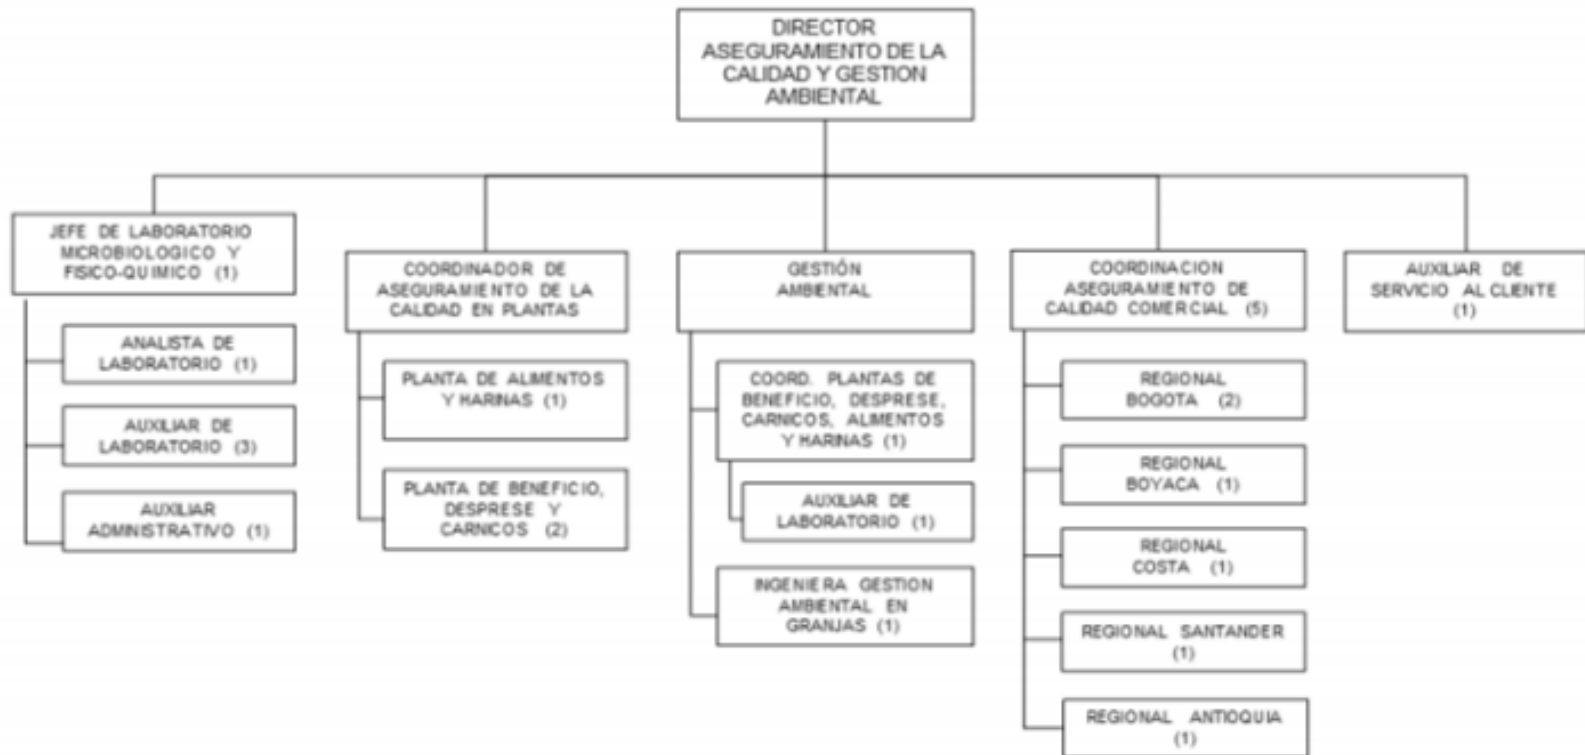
DIRECTOR ASEGURAMIENTO DE LA CALIDAD Y GESTION AMBIENTAL

JEFE DE LABORATORIO MICROBIOLOGICO Y FISICO-QUIMICO (1)

ANALISTA DE LABORATORIO (1)

AUXILIAR DE LABORATORIO (3)

AUXILIAR ADMINISTRATIVO (1)

COORDINADOR DE ASEGURAMIENTO DE LA CALIDAD EN PLANTAS

PLANTA DE ALIMENTOS Y HARINAS (1)

PLANTA DE BENEFICIO, DESPRESE Y CARNICOS (2)

GESTIÓN AMBIENTAL

COORD. PLANTAS DE BENEFICIO, DESPRESE, CARNICOS, ALIMENTOS Y HARINAS (1)

AUXILIAR DE LABORATORIO (1)

INGENIERA GESTION AMBIENTAL EN GRANJAS (1)

COORDINACION ASEGURAMIENTO DE CALIDAD COMERCIAL (5)

REGIONAL BOGOTA (2)

REGIONAL BOYACA (1)

REGIONAL COSTA (1)

REGIONAL SANTANDER (1)

REGIONAL ANTIOQUIA (1)

AUXILIAR DE SERVICIO AL CLIENTE (1)